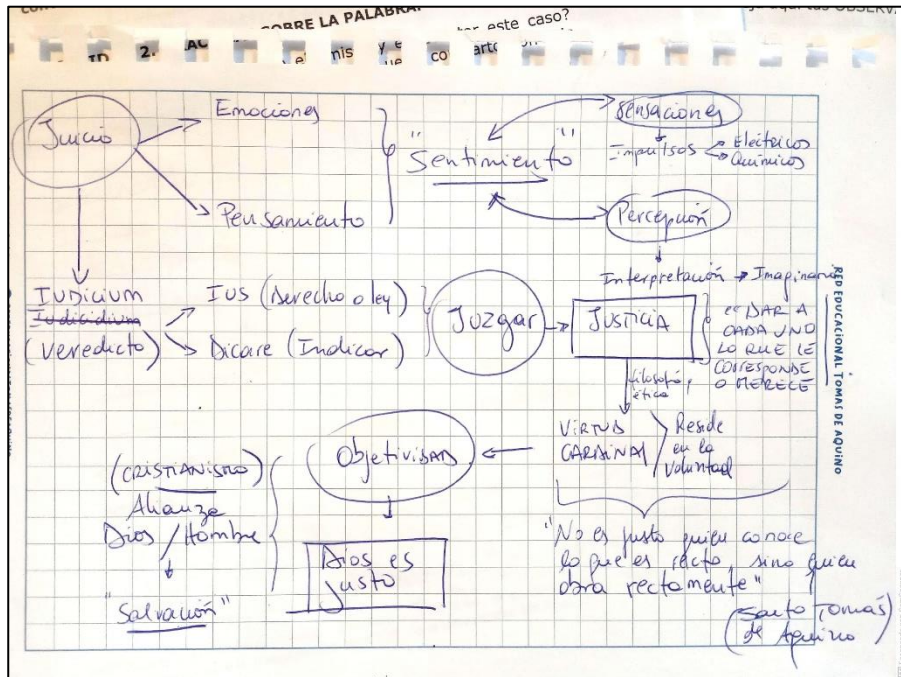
SOBRE LA PALABRA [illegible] este caso?

2. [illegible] nis y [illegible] co arte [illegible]

Juicio

Emociones

Pensamiento

"Sentimiento"

Sensaciones

Impulsos

Eléctricos
Químicos

Percepción

Interpretación → Imaginario

IUDICIUM
~~Iudicidium~~
(Veredicto)

IUS (derecho o ley)

Dicare (Indicar)

Juzgar

JUSTICIA

ES DAR A CADA UNO LO QUE LE CORRESPONDE O MERECE

Filosofía, ética

VIRTUD CARDINAL

Reside en la voluntad

Objetivisar

(CRISTIANISMO)
Alianza
Dios / Hombre

"Salvación"

Dios es justo

"No es justo quien conoce lo que es recto, sino quien obra rectamente"

Santo Tomás de Aquino

RED EDUCACIONAL TOMÁS DE AQUINO